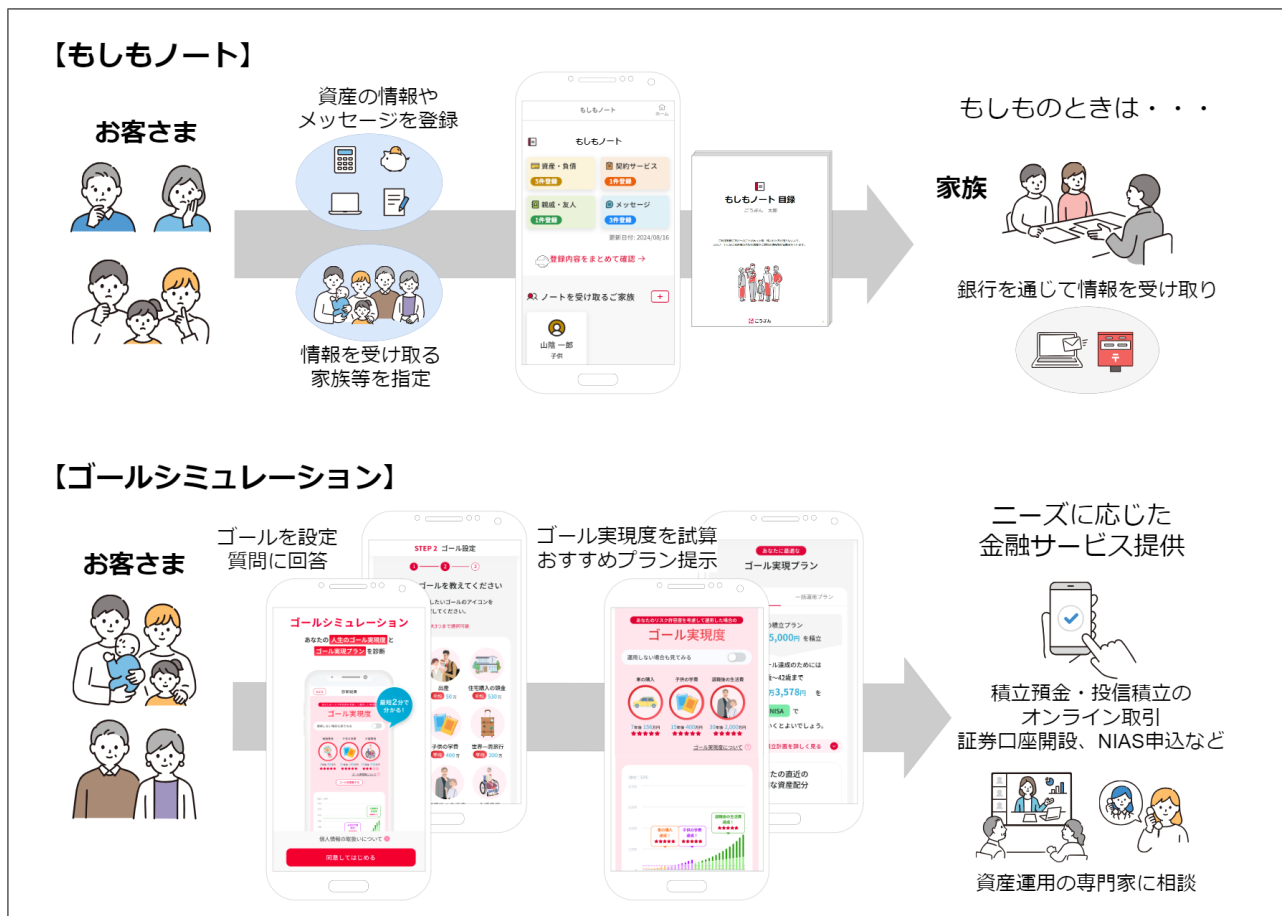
【もしもノート】

お客さま

資産の情報やメッセージを登録

情報を受け取る家族等を指定

もしもノート
ホーム

もしもノート

資産・負債
5件登録

契約サービス
1件登録

親戚・友人
1件登録

メッセージ
3件登録

更新日付：2024/08/16

登録内容をまとめて確認 →

ノートを受け取るご家族

山陰 一郎
子供

もしもノート 目録

ごうぎん

もしものときは・・・

家族

銀行を通じて情報を受け取り

【ゴールシミュレーション】

お客さま

ゴールを設定
質問に回答

ゴールシミュレーション
あなたの人生のゴール実現度とゴール実現プランを診断

最短2分で分かる！

ゴール実現度

個人情報の取扱いについて

同意してはじめる

STEP 2 ゴール設定

ゴールを教えてください

出産

住宅購入の頭金

子供の学費

世界一周旅行

ゴール実現度を試算
おすすめプラン提示

ゴール実現度

運用しない場合も見てみる

車の購入

子供の学費

退職後の生活費

ゴール実現度について

あなたに最適な
ゴール実現プラン

5,000円 を積立

3,578円

NISA

ニーズに応じた
金融サービス提供

積立預金・投信積立の
オンライン取引
証券口座開設、NIAS申込など

資産運用の専門家に相談